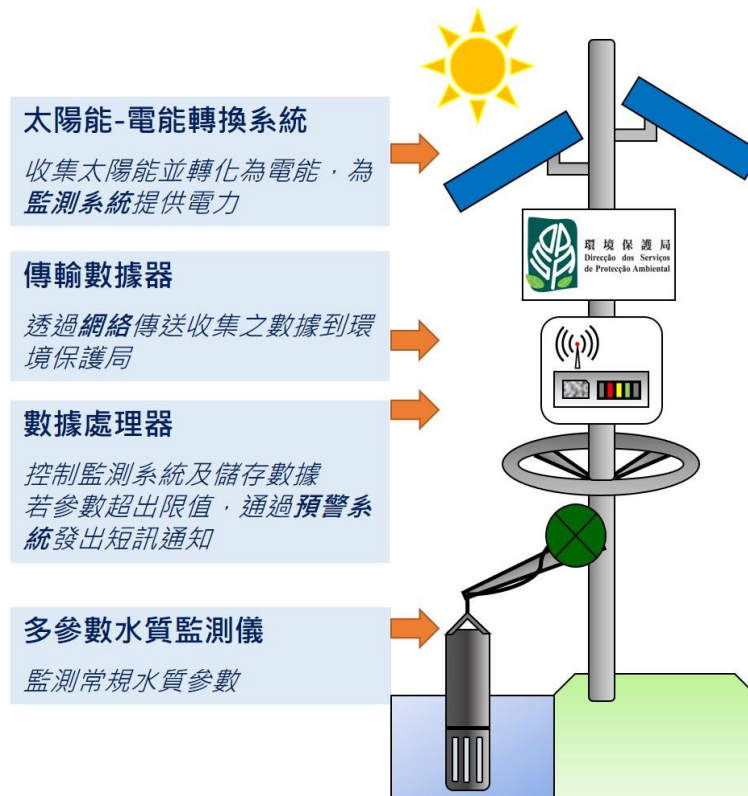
太陽能-電能轉換系統

收集太陽能並轉化為電能，為**監測系統**提供電力

傳輸數據器

透過**網絡**傳送收集之數據到環境保護局

數據處理器

控制監測系統及儲存數據
若參數超出限值，通過**預警系統**發出短訊通知

多參數水質監測儀

監測常規水質參數

環境保護局
Direcção dos Serviços de Protecção Ambiental